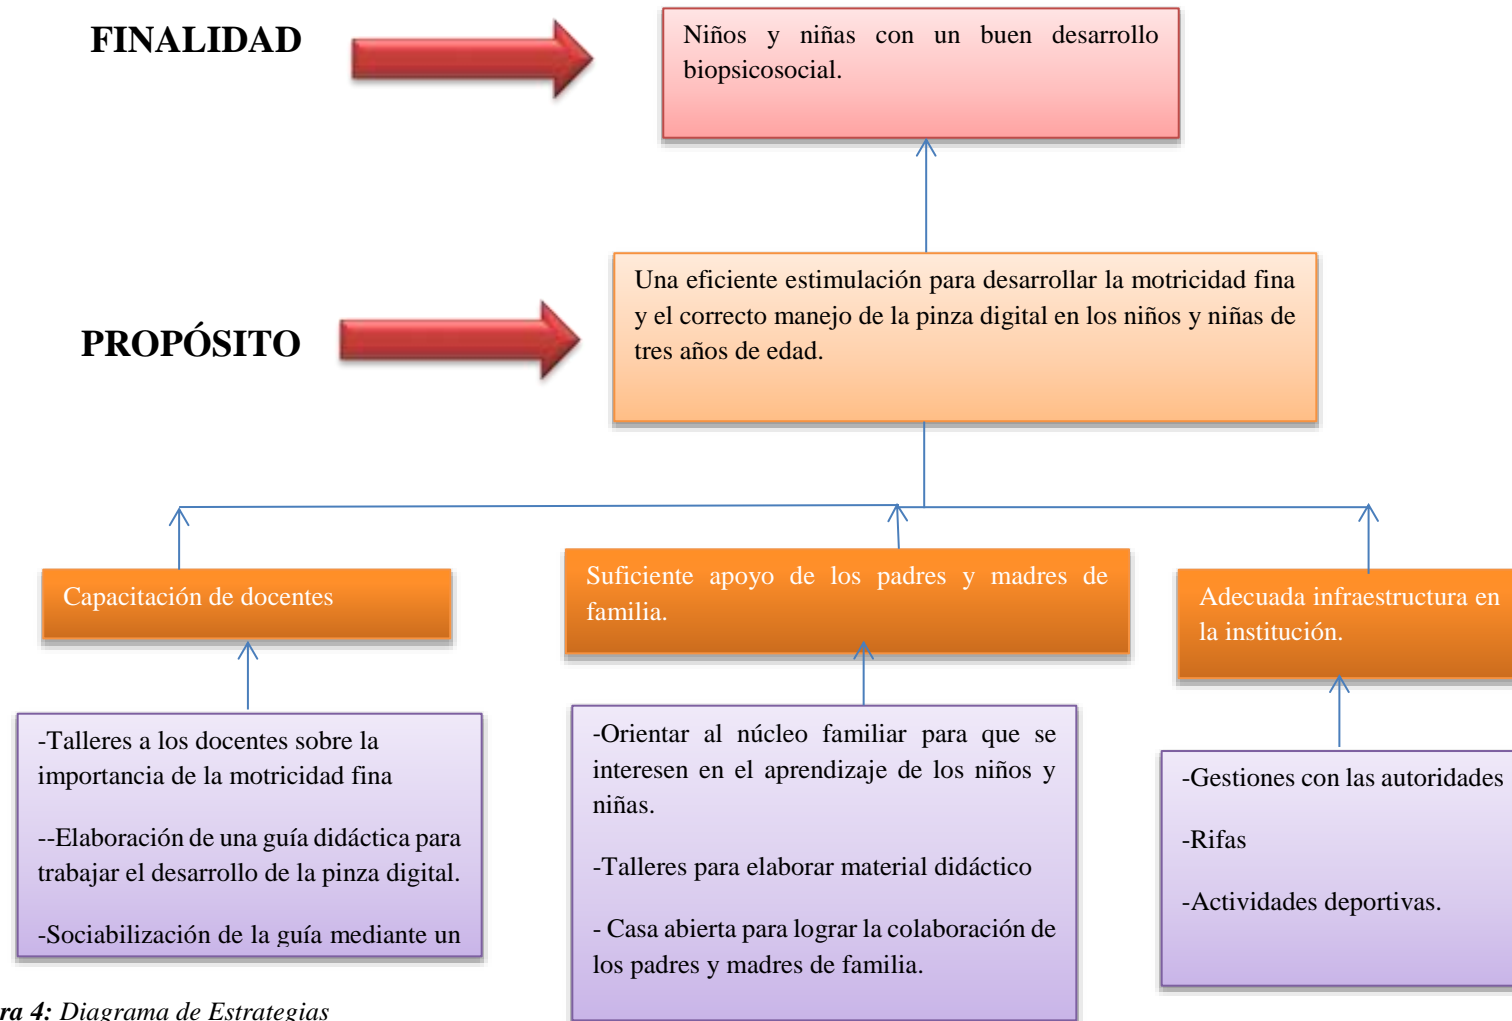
FINALIDAD

Niños y niñas con un buen desarrollo biopsicosocial.

PROPÓSITO

Una eficiente estimulación para desarrollar la motricidad fina y el correcto manejo de la pinza digital en los niños y niñas de tres años de edad.

Capacitación de docentes

Suficiente apoyo de los padres y madres de familia.

Adecuada infraestructura en la institución.

-Talleres a los docentes sobre la importancia de la motricidad fina

--Elaboración de una guía didáctica para trabajar el desarrollo de la pinza digital.

-Sociabilización de la guía mediante un

-Orientar al núcleo familiar para que se interesen en el aprendizaje de los niños y niñas.

-Talleres para elaborar material didáctico

- Casa abierta para lograr la colaboración de los padres y madres de familia.

-Gestiones con las autoridades

-Rifas

-Actividades deportivas.

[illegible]ra 4: Diagrama de Estrategias